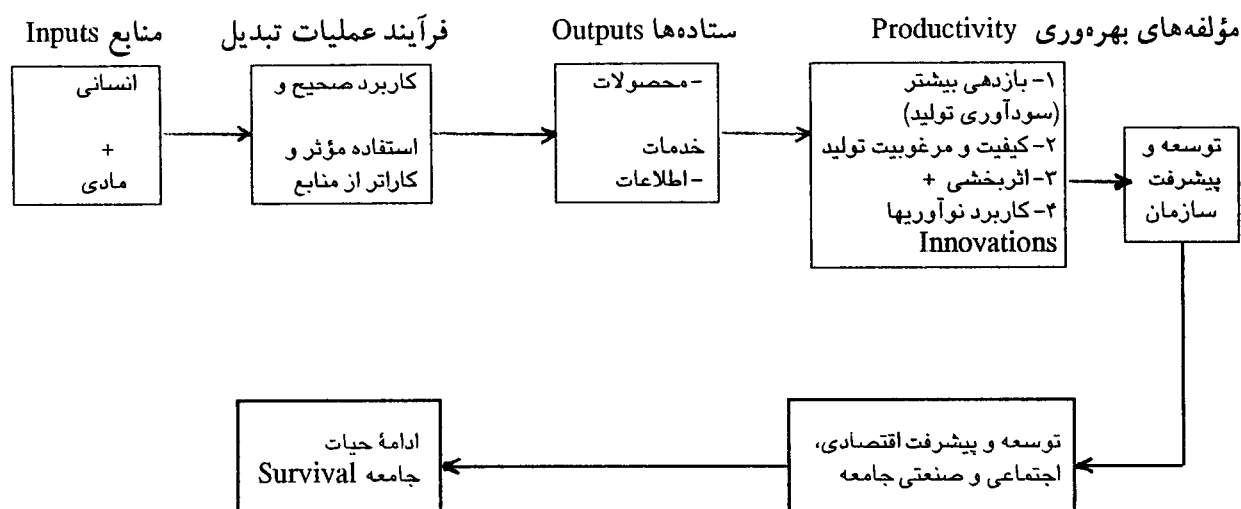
منابع Inputs

انسانی
+
مادی

فرآیند عملیات تبدیل

کاربرد صحیح و
استفاده مؤثر و
کاراتر از منابع

ستاده‌ها Outputs

- محصولات
خدمات
- اطلاعات

مؤلفه‌های بهره‌وری Productivity

۱- بازدهی بیشتر
(سودآوری تولید)
۲- کیفیت و مرغوبیت تولید
۳- اثربخشی +
۴- کاربرد نوآوریها
Innovations

توسعه و
پیشرفت
سازمان

توسعه و پیشرفت اقتصادی،
اجتماعی و صنعتی جامعه

ادامهٔ حیات
جامعه Survival